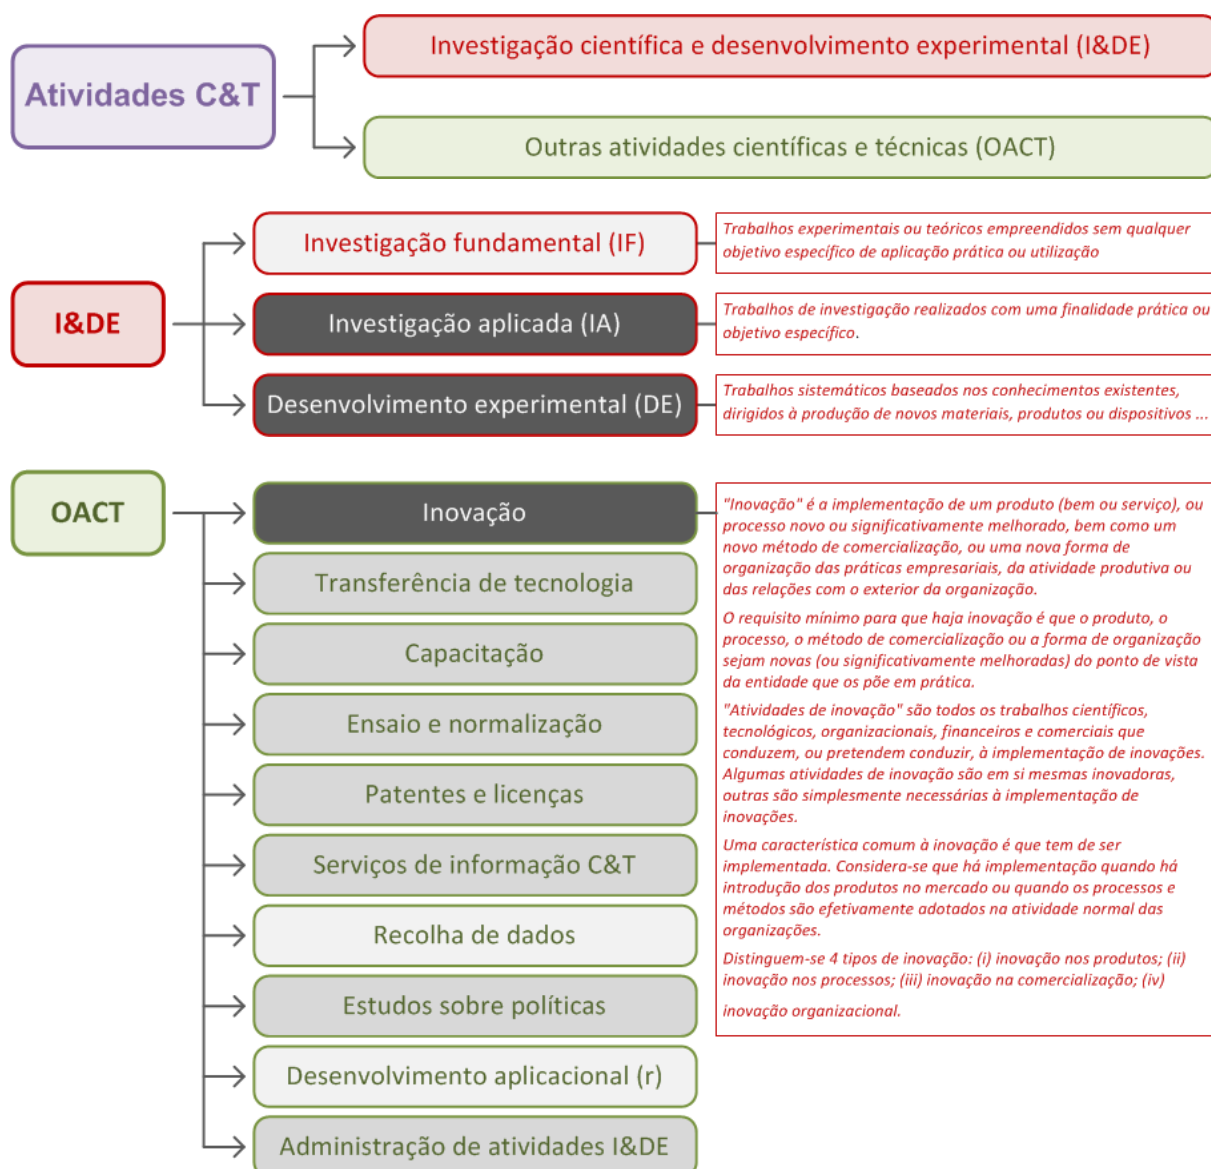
Atividades C&T

Investigação científica e desenvolvimento experimental (I&DE)

Outras atividades científicas e técnicas (OACT)

I&DE

Investigação fundamental (IF)

Trabalhos experimentais ou teóricos empreendidos sem qualquer objetivo específico de aplicação prática ou utilização

Investigação aplicada (IA)

Trabalhos de investigação realizados com uma finalidade prática ou objetivo específico.

Desenvolvimento experimental (DE)

Trabalhos sistemáticos baseados nos conhecimentos existentes, dirigidos à produção de novos materiais, produtos ou dispositivos ...

OACT

Inovação

Transferência de tecnologia

Capacitação

Ensaio e normalização

Patentes e licenças

Serviços de informação C&T

Recolha de dados

Estudos sobre políticas

Desenvolvimento aplicacional (r)

Administração de atividades I&DE

"Inovação" é a implementação de um produto (bem ou serviço), ou processo novo ou significativamente melhorado, bem como um novo método de comercialização, ou uma nova forma de organização das práticas empresariais, da atividade produtiva ou das relações com o exterior da organização.

O requisito mínimo para que haja inovação é que o produto, o processo, o método de comercialização ou a forma de organização sejam novas (ou significativamente melhoradas) do ponto de vista da entidade que os põe em prática.

"Atividades de inovação" são todos os trabalhos científicos, tecnológicos, organizacionais, financeiros e comerciais que conduzem, ou pretendem conduzir, à implementação de inovações. Algumas atividades de inovação são em si mesmas inovadoras, outras são simplesmente necessárias à implementação de inovações.

Uma característica comum à inovação é que tem de ser implementada. Considera-se que há implementação quando há introdução dos produtos no mercado ou quando os processos e métodos são efetivamente adotados na atividade normal das organizações.

Distinguem-se 4 tipos de inovação: (i) inovação nos produtos; (ii) inovação nos processos; (iii) inovação na comercialização; (iv) inovação organizacional.